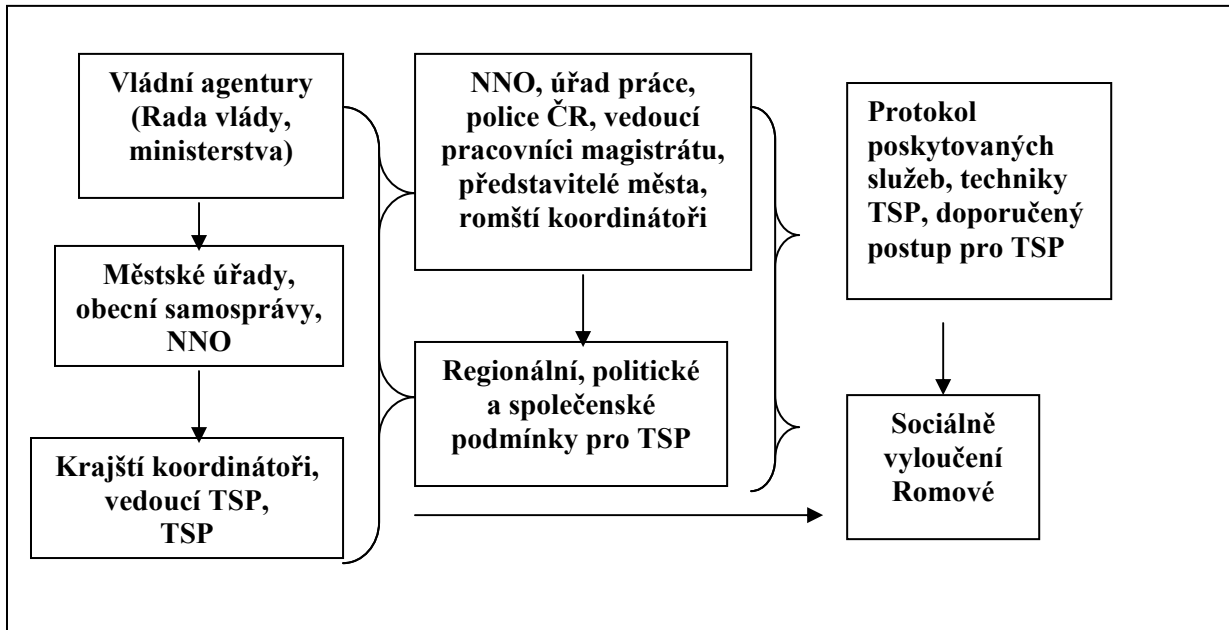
Vládní agentury (Rada vlády, ministerstva)

Městské úřady, obecní samosprávy, NNO

Krajští koordinátoři, vedoucí TSP, TSP

NNO, úřad práce, police ČR, vedoucí pracovníci magistrátu, představitelé města, romští koordinátoři

Regionální, politické a společenské podmínky pro TSP

Protokol poskytovaných služeb, techniky TSP, doporučený postup pro TSP

Sociálně vyloučení Romové